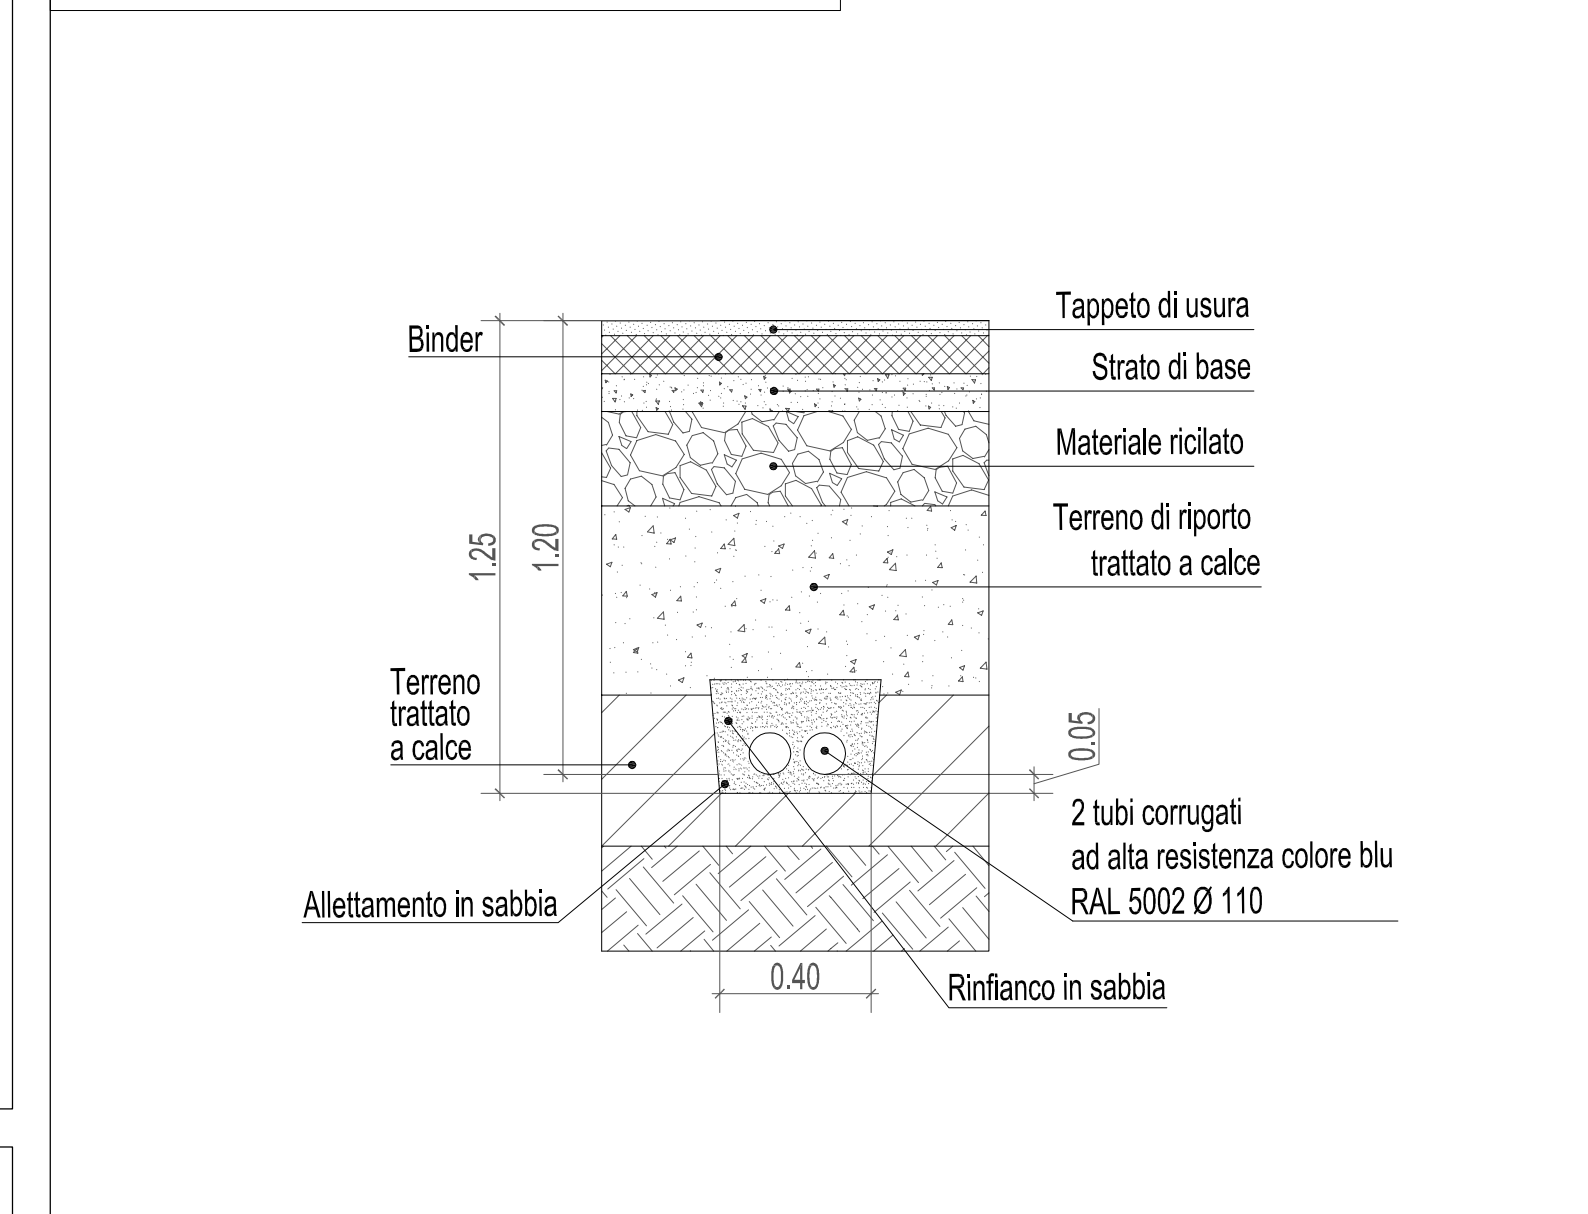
Tappeto di usura

Binder

Strato di base

Materiale ricilato

Terreno di riporto
trattato a calce

1.25

1.20

Terreno
trattato
a calce

0.05

2 tubi corrugati
ad alta resistenza colore blu
RAL 5002 Ø 110

Allettamento in sabbia

0.40

Rinfianco in sabbia